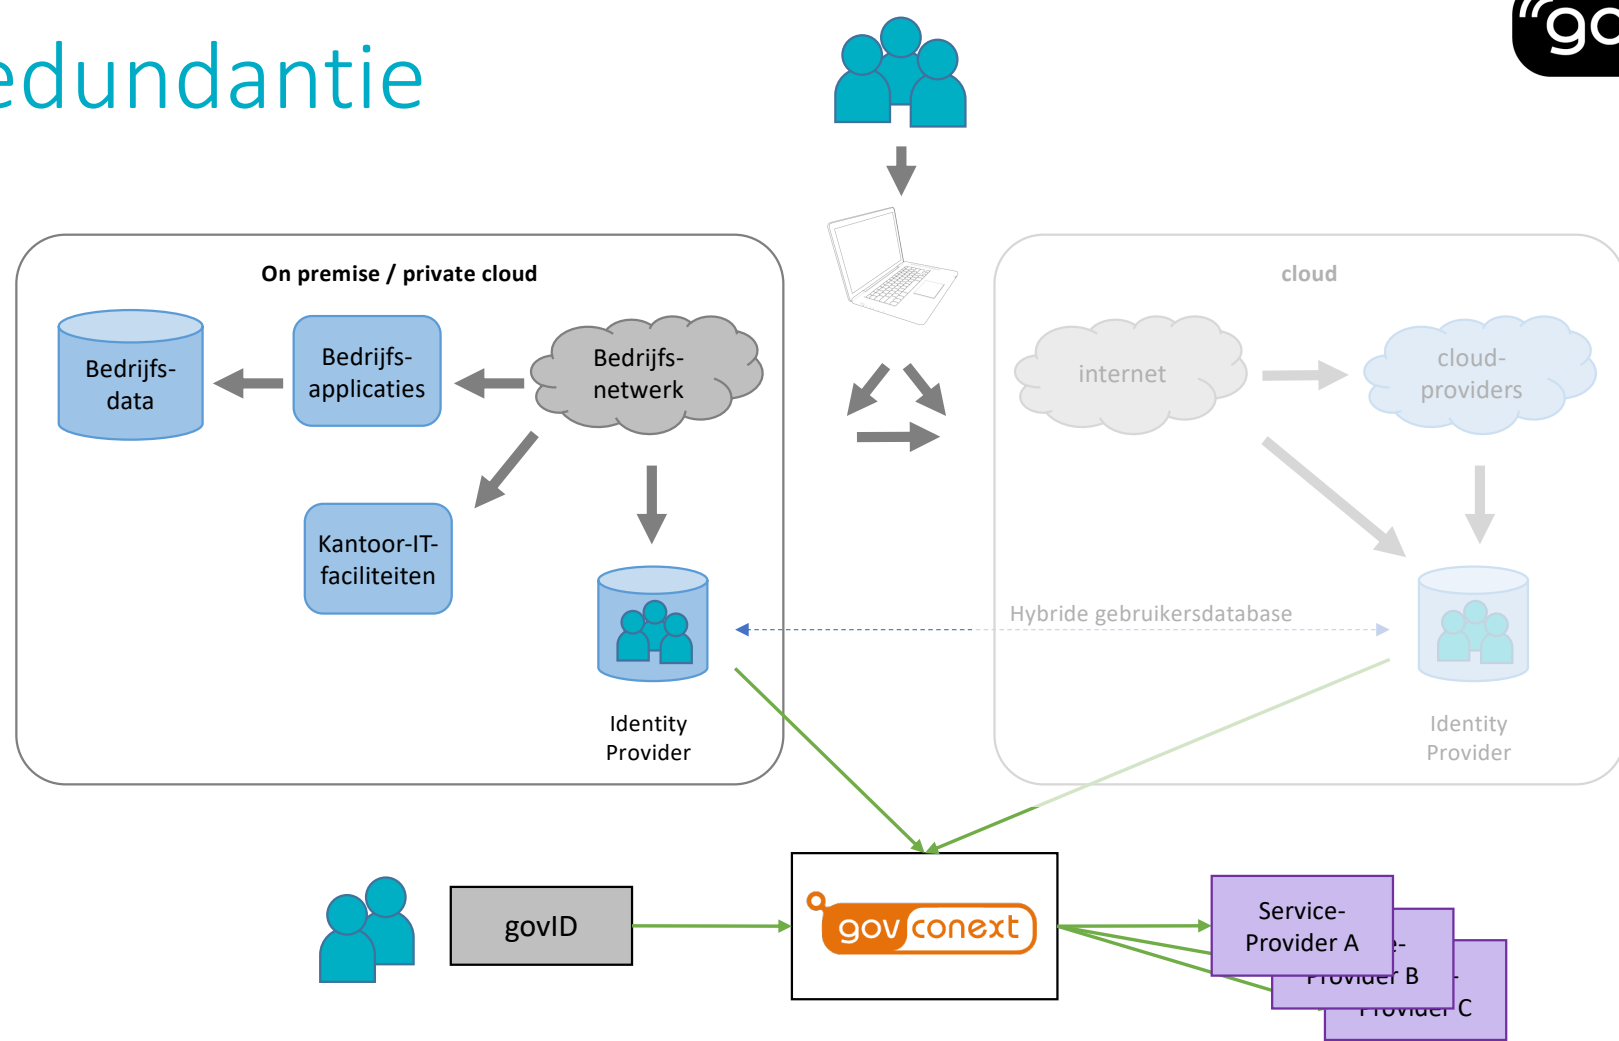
edundantie

go

On premise / private cloud

Bedrijfs-data

Bedrijfs-applicaties

Bedrijfs-netwerk

Kantoor-IT-faciliteiten

Identity Provider

cloud

internet

cloud-providers

Hybride gebruikersdatabase

Identity Provider

govID

gov conext

Service-Provider A

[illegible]e-Provider B

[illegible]-Provider C